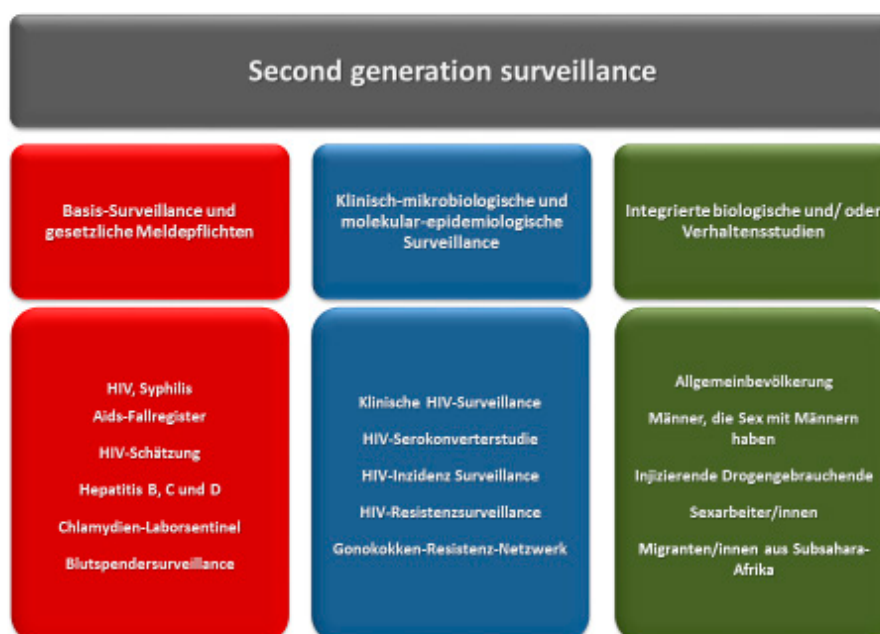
Second generation surveillance

Basis-Surveillance und gesetzliche Meldepflichten

Klinisch-mikrobiologische und molekular-epidemiologische Surveillance

Integrierte biologische und/ oder Verhaltensstudien

HIV, Syphilis
Aids-Fallregister
HIV-Schätzung
Hepatitis B, C und D
Chlamydien-Laborsentinel
Blutspendersurveillance

Klinische HIV-Surveillance
HIV-Serokonverterstudie
HIV-Inzidenz Surveillance
HIV-Resistenzsurveillance
Gonokokken-Resistenz-Netzwerk

Allgemeinbevölkerung
Männer, die Sex mit Männern haben
Injizierende Drogengebrauchende
Sexarbeiter/innen
Migranten/innen aus Subsahara-Afrika